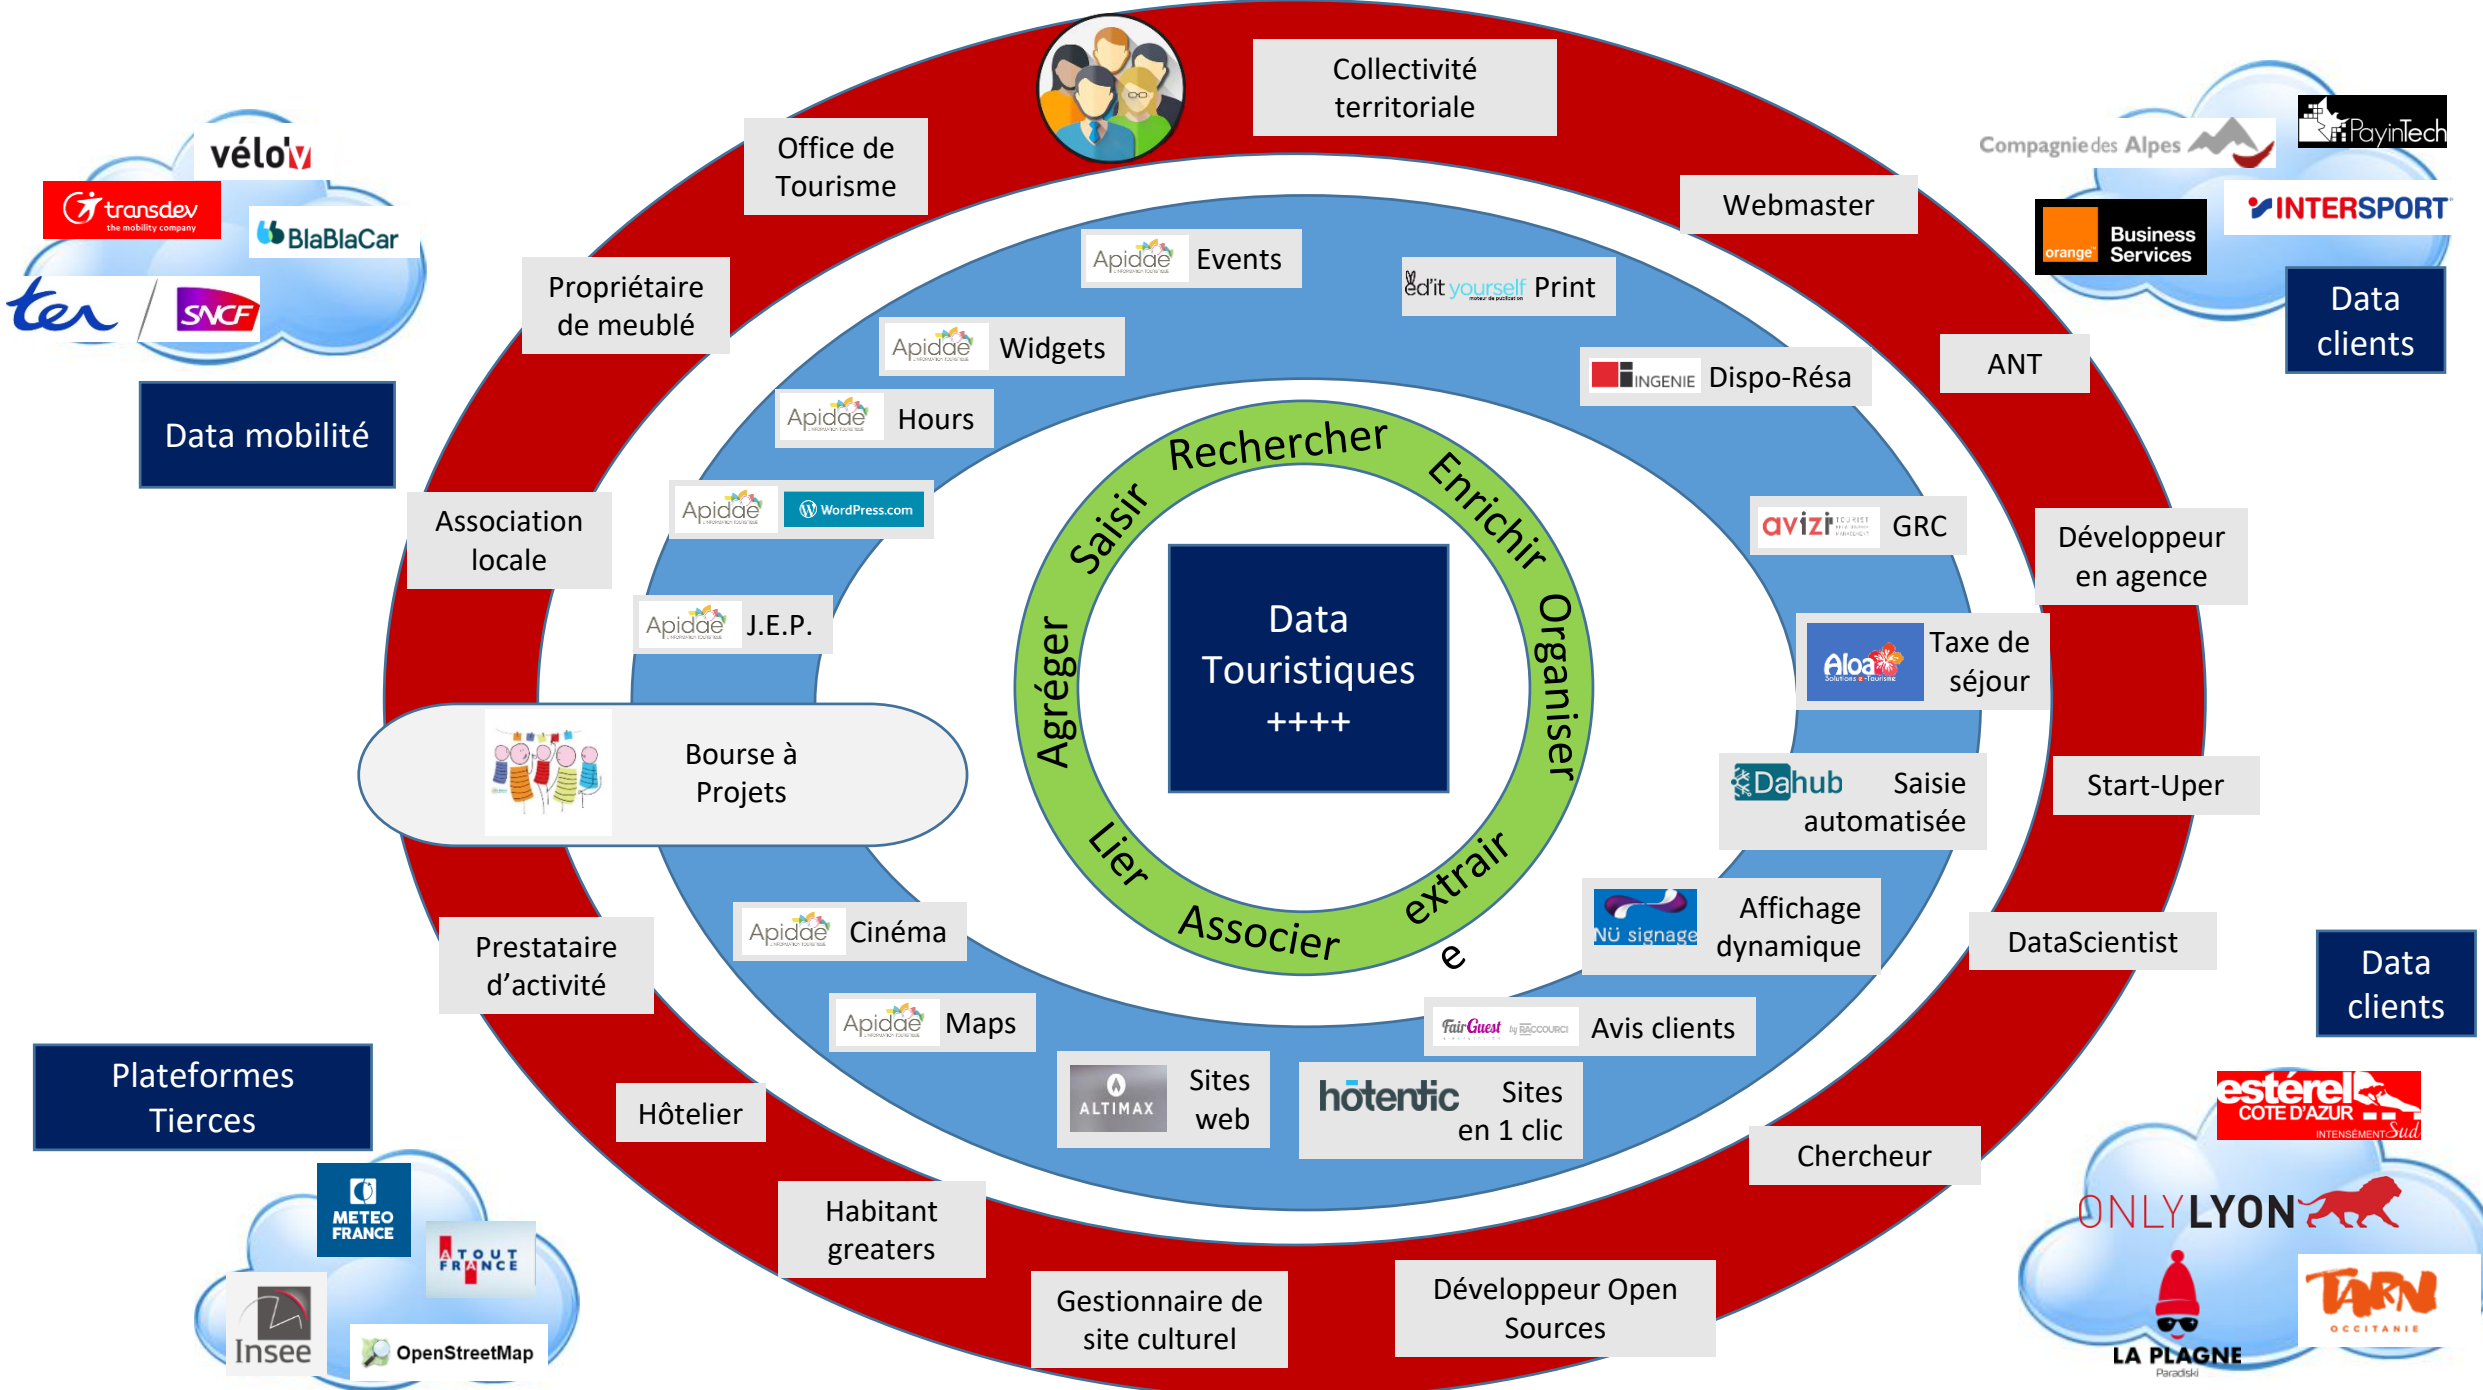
vélo'v
transdev
the mobility company
BlaBlaCar
ter
SNCF
Data mobilité

Office de Tourisme

Collectivité territoriale

Webmaster

Compagnie des Alpes
PayinTech
orange Business Services
INTERSPORT
Data clients

Propriétaire de meublé

Apidae Events

Edit yourself Print

Apidae Widgets

INGENIE Dispo-Résa

ANT

Apidae Hours

Rechercher
Enrichir
Saisir
Organiser
Agréger
extraire
Lier
Associer

Data Touristiques ++++

Association locale

Apidae WordPress.com

avizi GRC

Développeur en agence

Apidae J.E.P.

Aloa Taxe de séjour

Bourse à Projets

Dahub Saisie automatisée

Start-Uper

Apidae Cinéma

NÜ signage Affichage dynamique

DataScientist

Data clients

Prestataire d'activité

Apidae Maps

FairGuest Avis clients

ALTIMAX Sites web

hôtentic Sites en 1 clic

Plateformes Tierces

Hôtelier

Chercheur

estérel CÔTE D'AZUR

METEO FRANCE
ATOUT FRANCE
Insee
OpenStreetMap

Habitant greeters

Gestionnaire de site culturel

Développeur Open Sources

ONLYLYON
LA PLAGNE
TARN OCCITANIE